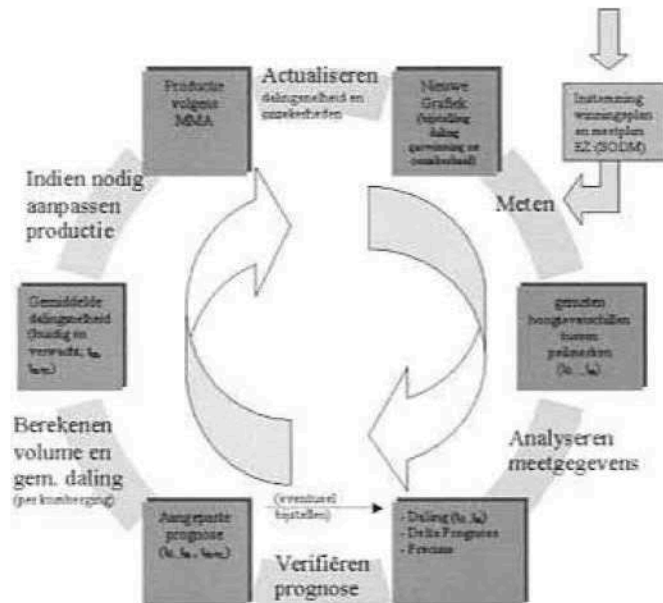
Productie volgens MMA

Actualiseren dalingsnelheid en onzekerheden

Nieuwe Grafiek (bijstelling daling gaswinning en zoutwinning)

Instemming winningsplan en meetplan EZ (SODM)

Meten

gemeten hoogteverschillen tussen peilmerken ($t_0$ ... $t_n$)

Analyseren meetgegevens

- Daling ($t_0$, $t_n$)
- Delta Prognose
- Precisie

Verifiëren prognose

(eventueel bijstellen)

Aangepaste prognose ($t_0$, $t_n$, $t_{eind}$)

Berekenen volume en gem. daling (per komberging)

Gemiddelde dalingsnelheid (huidig en verwacht; $t_n$, $t_{eind}$)

Indien nodig aanpassen productie